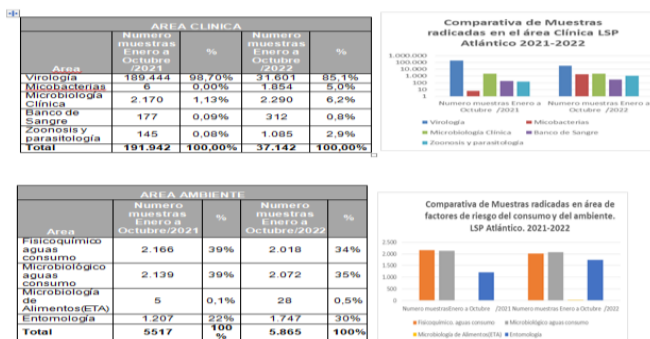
| AREA CLINICA | | | | |
|---|---|---|---|---|
| Area | Numero muestras Enero a Octubre /2021 | % | Numero muestras Enero a Octubre /2022 | % |
| Virologia | 189.444 | 98,70% | 31.601 | 85,1% |
| Micobacterias | 6 | 0,00% | 1.854 | 5,0% |
| Microbiologia Clínica | 2.170 | 1,13% | 2.290 | 6,2% |
| Banco de Sangre | 177 | 0,09% | 312 | 0,8% |
| Zoonosis y parasitologia | 145 | 0,08% | 1.085 | 2,9% |
| Total | 191.942 | 100,00% | 37.142 | 100,00% |

Comparativa de Muestras radicadas en el área Clínica LSP Atlántico 2021-2022

1.000.000
100.000
10.000
1.000
100
10
1

Numero muestras Enero a Octubre /2021
Numero muestras Enero a Octubre /2022

Virologia
Micobacterias
Microbiologia Clínica
Banco de Sangre
Zoonosis y parasitologia

| AREA AMBIENTE | | | | |
|---|---|---|---|---|
| Area | Numero muestras Enero a Octubre/2021 | % | Numero muestras Enero a Octubre/2022 | % |
| Fisicoquímico aguas consumo | 2.166 | 39% | 2.018 | 34% |
| Microbiológico aguas consumo | 2.139 | 39% | 2.072 | 35% |
| Microbiologia de Alimentos(ETA) | 5 | 0,1% | 28 | 0,5% |
| Entomologia | 1.207 | 22% | 1.747 | 30% |
| Total | 5517 | 100 % | 5.865 | 100% |

Comparativa de Muestras radicadas en área de factores de riesgo del consumo y del ambiente. LSP Atlántico. 2021-2022

2.500
2.000
1.500
1.000
500
0

Numero muestrasEnero a Octubre /2021
Numero muestras Enero a Octubre /2022

Fisicoquímico aguas consumo
Microbiológico aguas consumo
Microbiologia de Alimentos(ETA)
Entomologia